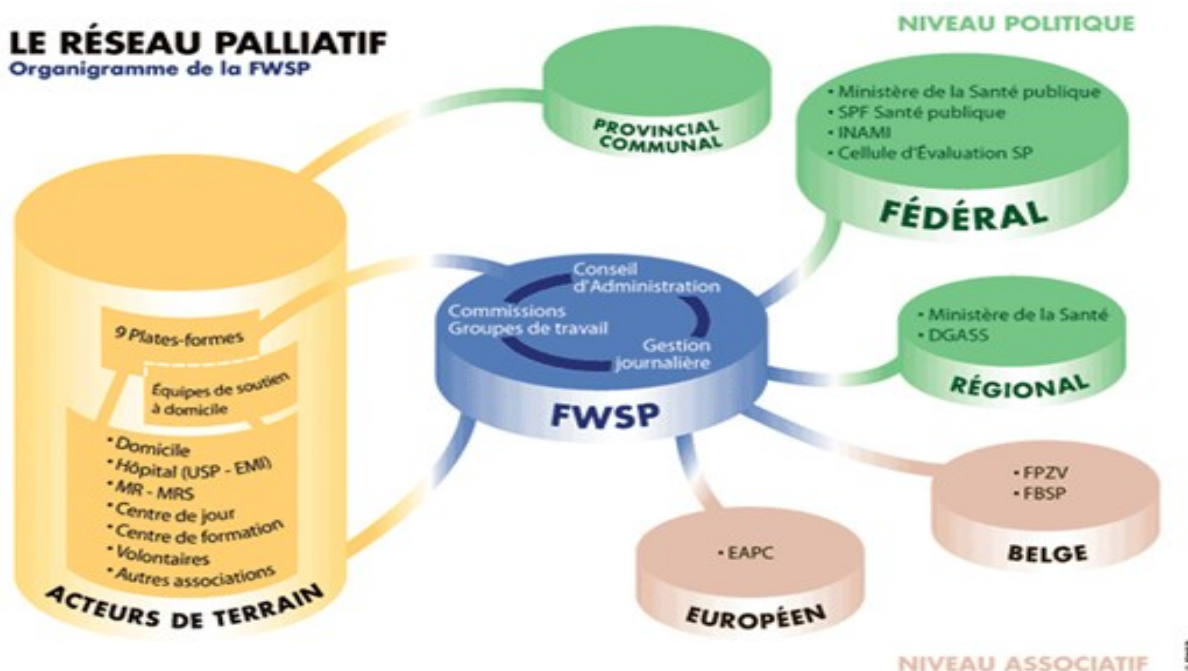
LE RÉSEAU PALLIATIF
Organigramme de la FWSP

NIVEAU POLITIQUE

PROVINCIAL
COMMUNAL

• Ministère de la Santé publique
• SPF Santé publique
• INAMI
• Cellule d'Évaluation SP

FÉDÉRAL

Conseil d'Administration
Commissions
Groupes de travail
Gestion journalière

FWSP

• Ministère de la Santé
• DGASS

RÉGIONAL

9 Plates-formes

Équipes de soutien à domicile

• Domicile
• Hôpital (USP - EMI)
• MR - MRS
• Centre de jour
• Centre de formation
• Volontaires
• Autres associations

ACTEURS DE TERRAIN

• FPZV
• FBSP

BELGE

• EAPC

EUROPÉEN

NIVEAU ASSOCIATIF